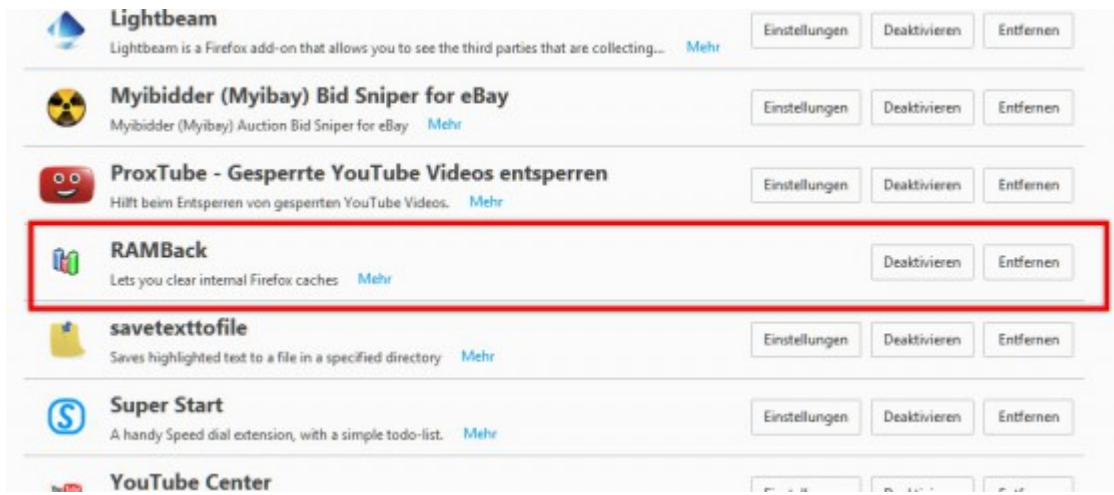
Lightbeam
Lightbeam is a Firefox add-on that allows you to see the third parties that are collecting... Mehr
Einstellungen Deaktivieren Entfernen

Myibidder (Myibay) Bid Sniper for eBay
Myibidder (Myibay) Auction Bid Sniper for eBay Mehr
Einstellungen Deaktivieren Entfernen

ProxTube - Gesperrte YouTube Videos entsperren
Hilft beim Entsperren von gesperrten YouTube Videos. Mehr
Einstellungen Deaktivieren Entfernen

RAMBack
Lets you clear internal Firefox caches Mehr
Deaktivieren Entfernen

savetexttofile
Saves highlighted text to a file in a specified directory Mehr
Einstellungen Deaktivieren Entfernen

Super Start
A handy Speed dial extension, with a simple todo-list. Mehr
Einstellungen Deaktivieren Entfernen

YouTube Center
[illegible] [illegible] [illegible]